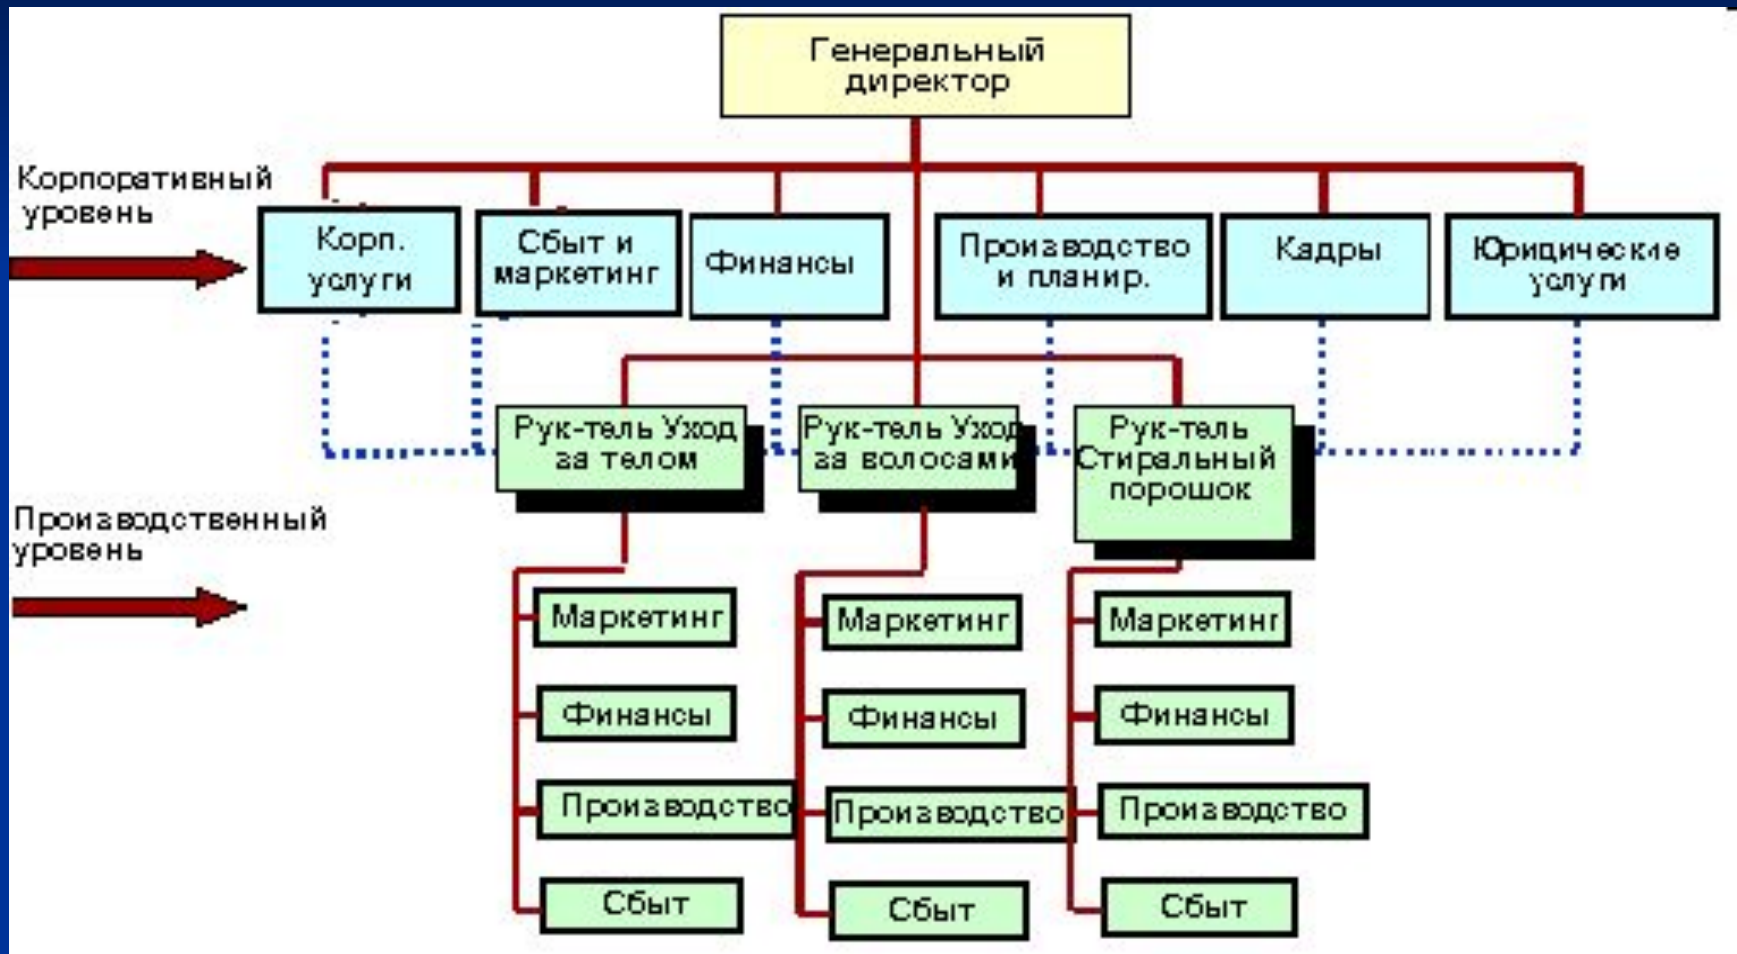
Генеральный директор

Корпоративный уровень

Корп. услуги

Сбыт и маркетинг

Финансы

Производство и планир.

Кадры

Юридические услуги

Рук-тель Уход за телом

Рук-тель Уход за волосами

Рук-тель Стиральный порошок

Производственный уровень

Маркетинг

Финансы

Производство

Сбыт

Маркетинг

Финансы

Производство

Сбыт

Маркетинг

Финансы

Производство

Сбыт